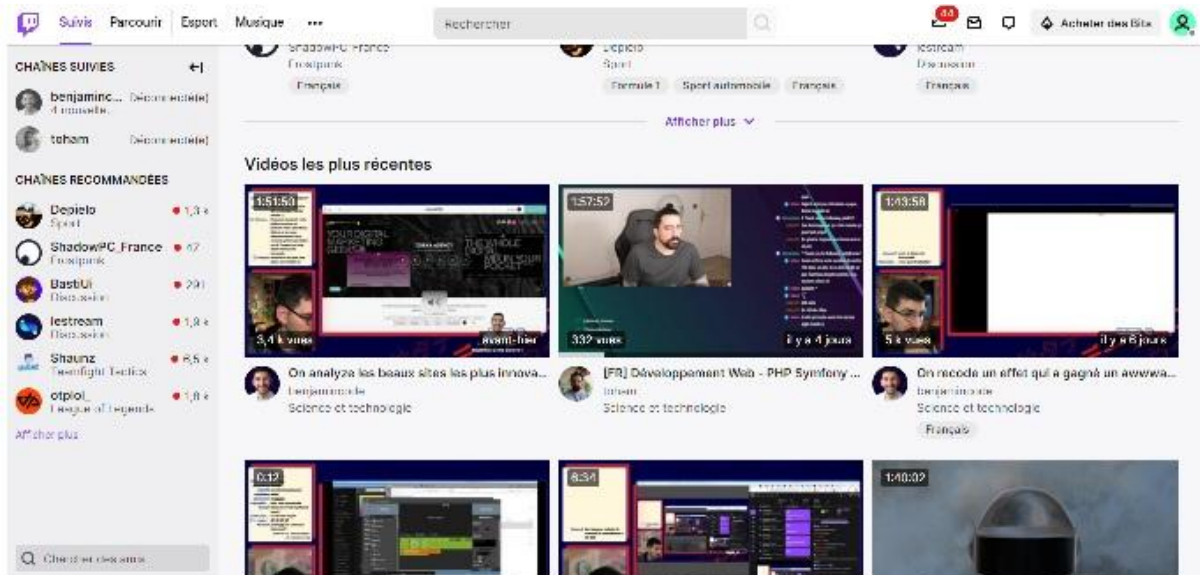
Suivis Parcourir Esport Musique •••

Rechercher

44

Acheter des Bits

CHAÎNES SUIVIES

benjaminc... Déconnecté(e)
4 nouvelle...

toham Déconnecté(e)

CHAÎNES RECOMMANDÉES

Depielo 1,3 k
Sport

ShadowPC_France 67
Frostpunk

BastiUi 291
Discussion

lestream 1,9 k
Discussion

Shaunz 6,5 k
Teamfight Tactics

otplol_ 1,8 k
League of Legends

Afficher plus

Chercher des amis

ShadowPC France
Frostpunk
Français

Depielo
Sport
Formule 1 Sport automobile Français

lestream
Discussion
Français

Afficher plus

Vidéos les plus récentes

1:51:50
3,4 k vues
avant-hier
On analyze les beaux sites les plus innova...
benjamincode
Science et technologie

1:57:52
332 vues
il y a 4 jours
[FR] Développement Web - PHP Symfony ...
toham
Science et technologie

1:43:58
5 k vues
il y a 6 jours
On recode un effet qui a gagné un awwwa...
benjamincode
Science et technologie
Français

0:12

8:34

1:40:02